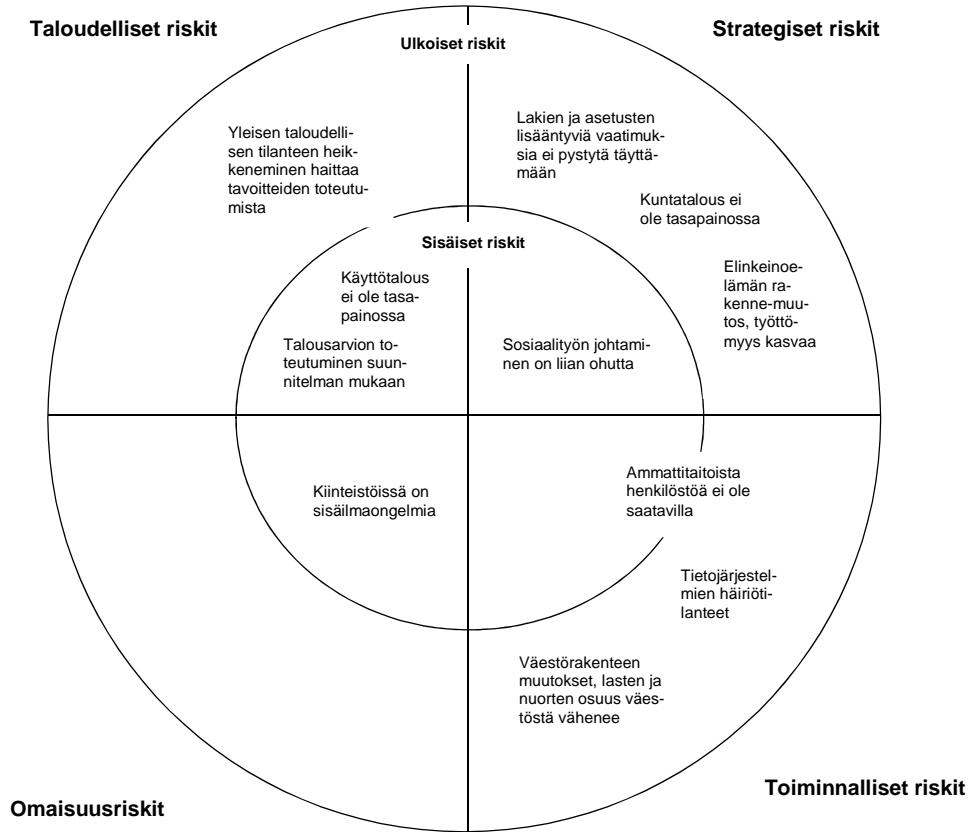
Taloudelliset riskit

Ulkoiset riskit

Strategiset riskit

Yleisen taloudellisen tilanteen heikkeneminen haittaa tavoitteiden toteutumista

Lakien ja asetusten lisääntyviä vaatimuksia ei pystytä täyttämään

Kuntatalous ei ole tasapainossa

Sisäiset riskit

Elinkeinoelämän rakenne-muutos, työttömyys kasvaa

Käyttötalous ei ole tasapainossa

Talousarvion toteutuminen suunnitelman mukaan

Sosiaalityön johtaminen on liian ohutta

Kiinteistöissä on sisäilmaongelmia

Ammattitaitoista henkilöstöä ei ole saatavilla

Tietojärjestelmien häiriötilanteet

Väestörakenteen muutokset, lasten ja nuorten osuus väestöstä vähenee

Toiminnalliset riskit

Omaisuusriskit